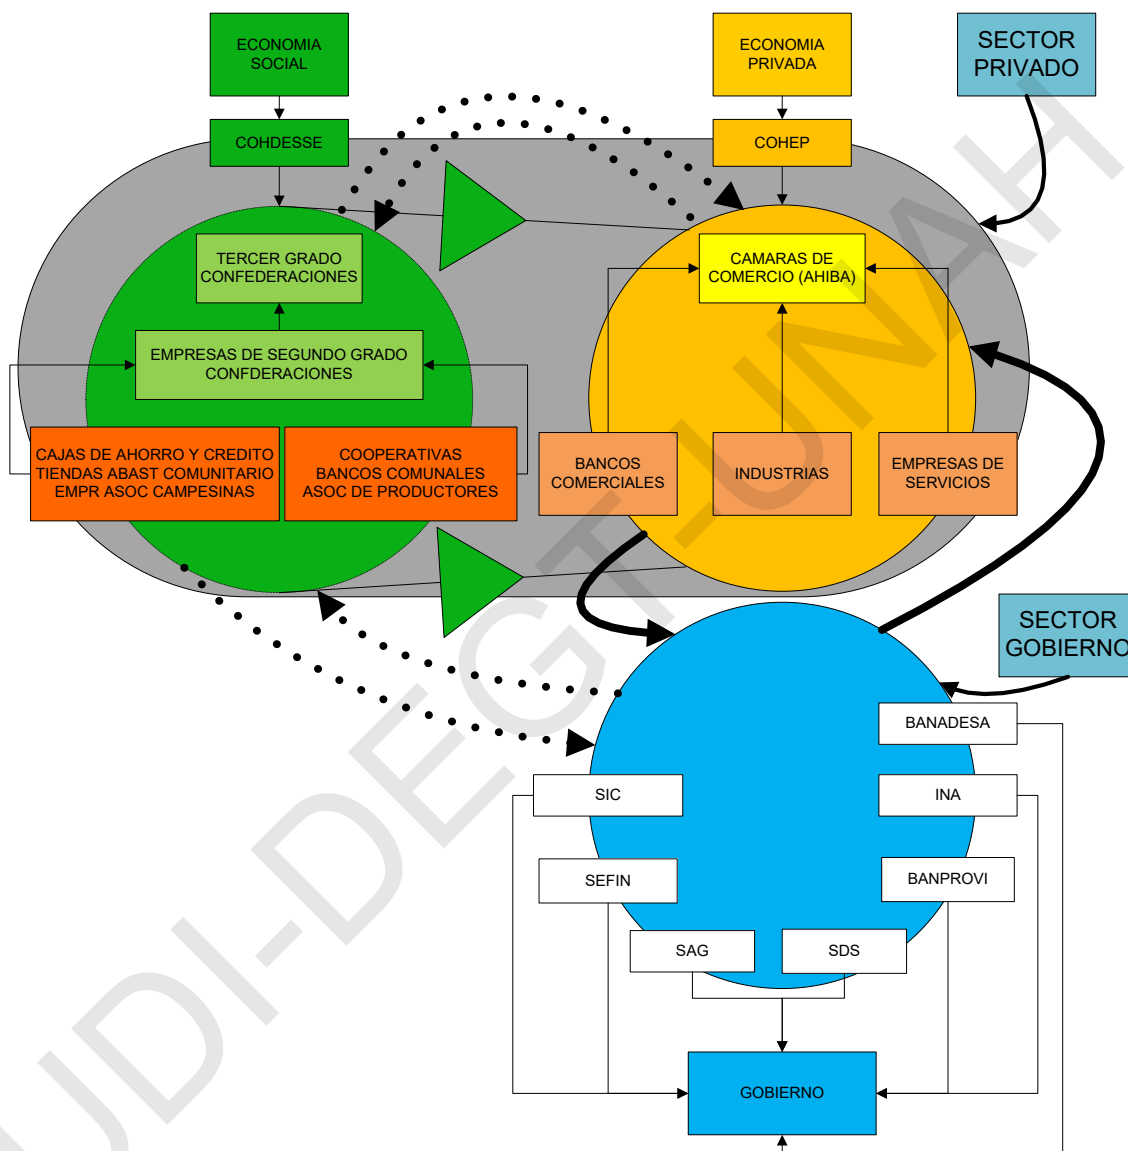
ECONOMIA SOCIAL

ECONOMIA PRIVADA

SECTOR PRIVADO

COHDESSE

COHEP

TERCER GRADO CONFEDERACIONES

CAMARAS DE COMERCIO (AHIBA)

EMPRESAS DE SEGUNDO GRADO CONFDERACIONES

CAJAS DE AHORRO Y CREDITO TIENDAS ABAST COMUNITARIO EMPR ASOC CAMPESINAS

COOPERATIVAS BANCOS COMUNALES ASOC DE PRODUCTORES

BANCOS COMERCIALES

INDUSTRIAS

EMPRESAS DE SERVICIOS

SECTOR GOBIERNO

BANADESA

SIC

INA

SEFIN

BANPROVI

SAG

SDS

GOBIERNO

UDI-DEGT-UNAH